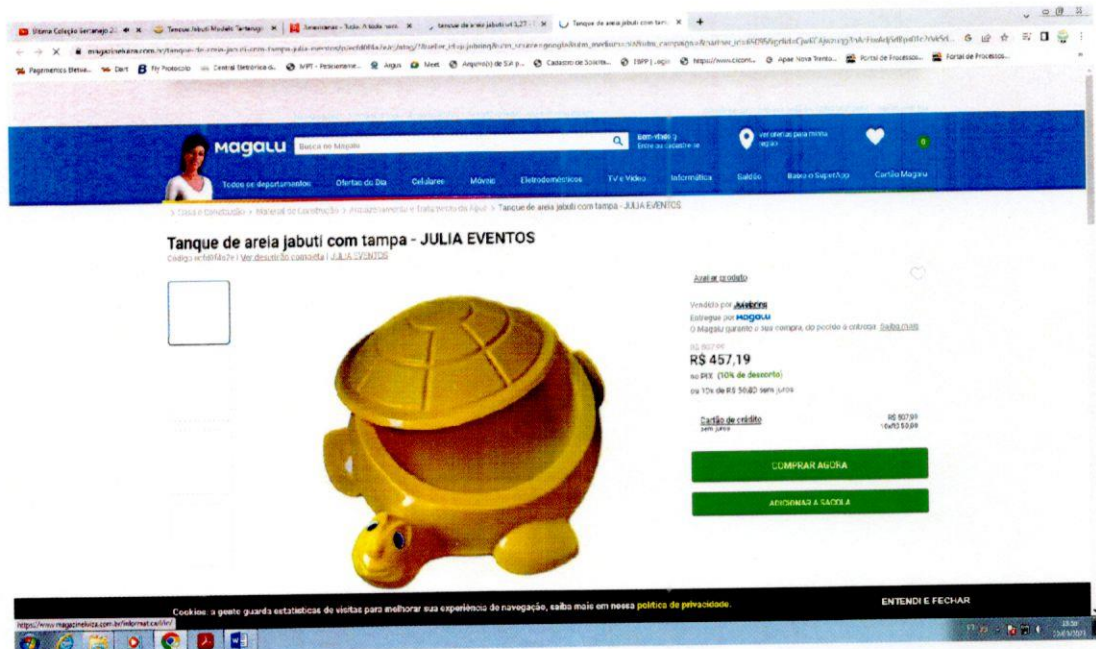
Sitema Coleção Sertanejo 2 | Tanque Jabuti Modelo Tartaruga | Americanas | tanque de areia jabuti | Tanque de areia jabuti com tam

magazineluiza.com.br/tanque-de-areia-jabuti-com-tampa-julia-eventos/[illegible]

Pagamentos Eletrô... | Dart | My Protocolo | Central Eletrônica d... | MPT - Peticionamen... | Argus | Meet | Arquivo(s) de SA p... | Cadastro de Solicita... | TRPP | Login | https://www.cicomi... | Apae Nova Trento... | Portal de Processos... | Portal de Processos...

Magalu | Busca no Magalu | Bem-vindo :) Entre ou cadastre-se | Ver ofertas para minha região

Todos os departamentos | Ofertas do Dia | Celulares | Móveis | Eletrodomésticos | TV e Vídeo | Informática | Saldão | Baixe o SuperApp | Cartão Magalu

Casa e Construção > Material de Construção > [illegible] > Tanque de areia jabuti com tampa - JULIA EVENTOS

Tanque de areia jabuti com tampa - JULIA EVENTOS

Código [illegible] | Ver descrição completa | JULIA EVENTOS

Avaliar produto

Vendido por JULIA EVENTOS
Entregue por Magalu
O Magalu garante a sua compra, do pedido à entrega. Saiba mais

R$ 507,99
R$ 457,19
no PIX (10% de desconto)
ou 10x de R$ 50,80 sem juros

Cartão de crédito sem juros | R$ 507,99 10x R$ 50,80

COMPRAR AGORA

ADICIONAR À SACOLA

Cookies: a gente guarda estatísticas de visitas para melhorar sua experiência de navegação, saiba mais em nossa política de privacidade.

ENTENDI E FECHAR

https://www.magazineluiza.com.br/informatica/l/in/